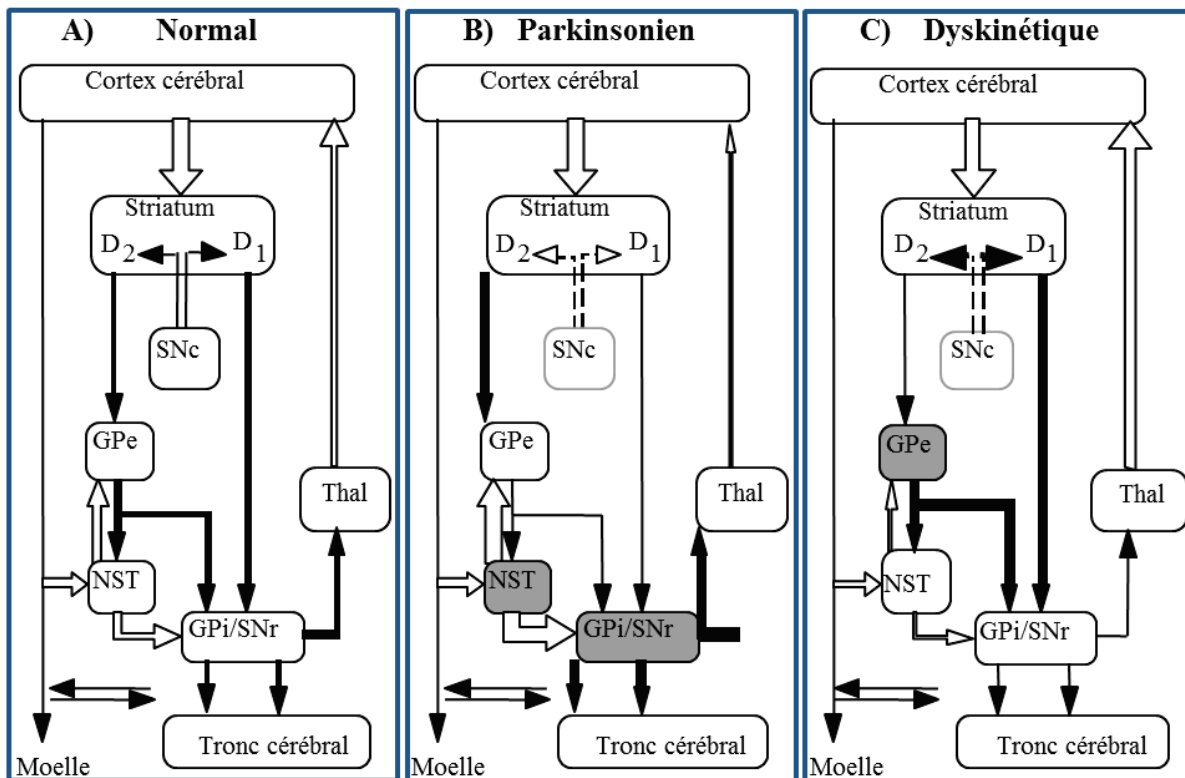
A) Normal

Cortex cérébral

Striatum

$D_2$ $D_1$

SNc

GPe

Thal

NST

GPi/SNr

Tronc cérébral

Moelle

B) Parkinsonien

Cortex cérébral

Striatum

$D_2$ $D_1$

SNc

GPe

Thal

NST

GPi/SNr

Tronc cérébral

Moelle

C) Dyskinétique

Cortex cérébral

Striatum

$D_2$ $D_1$

SNc

GPe

Thal

NST

GPi/SNr

Tronc cérébral

Moelle